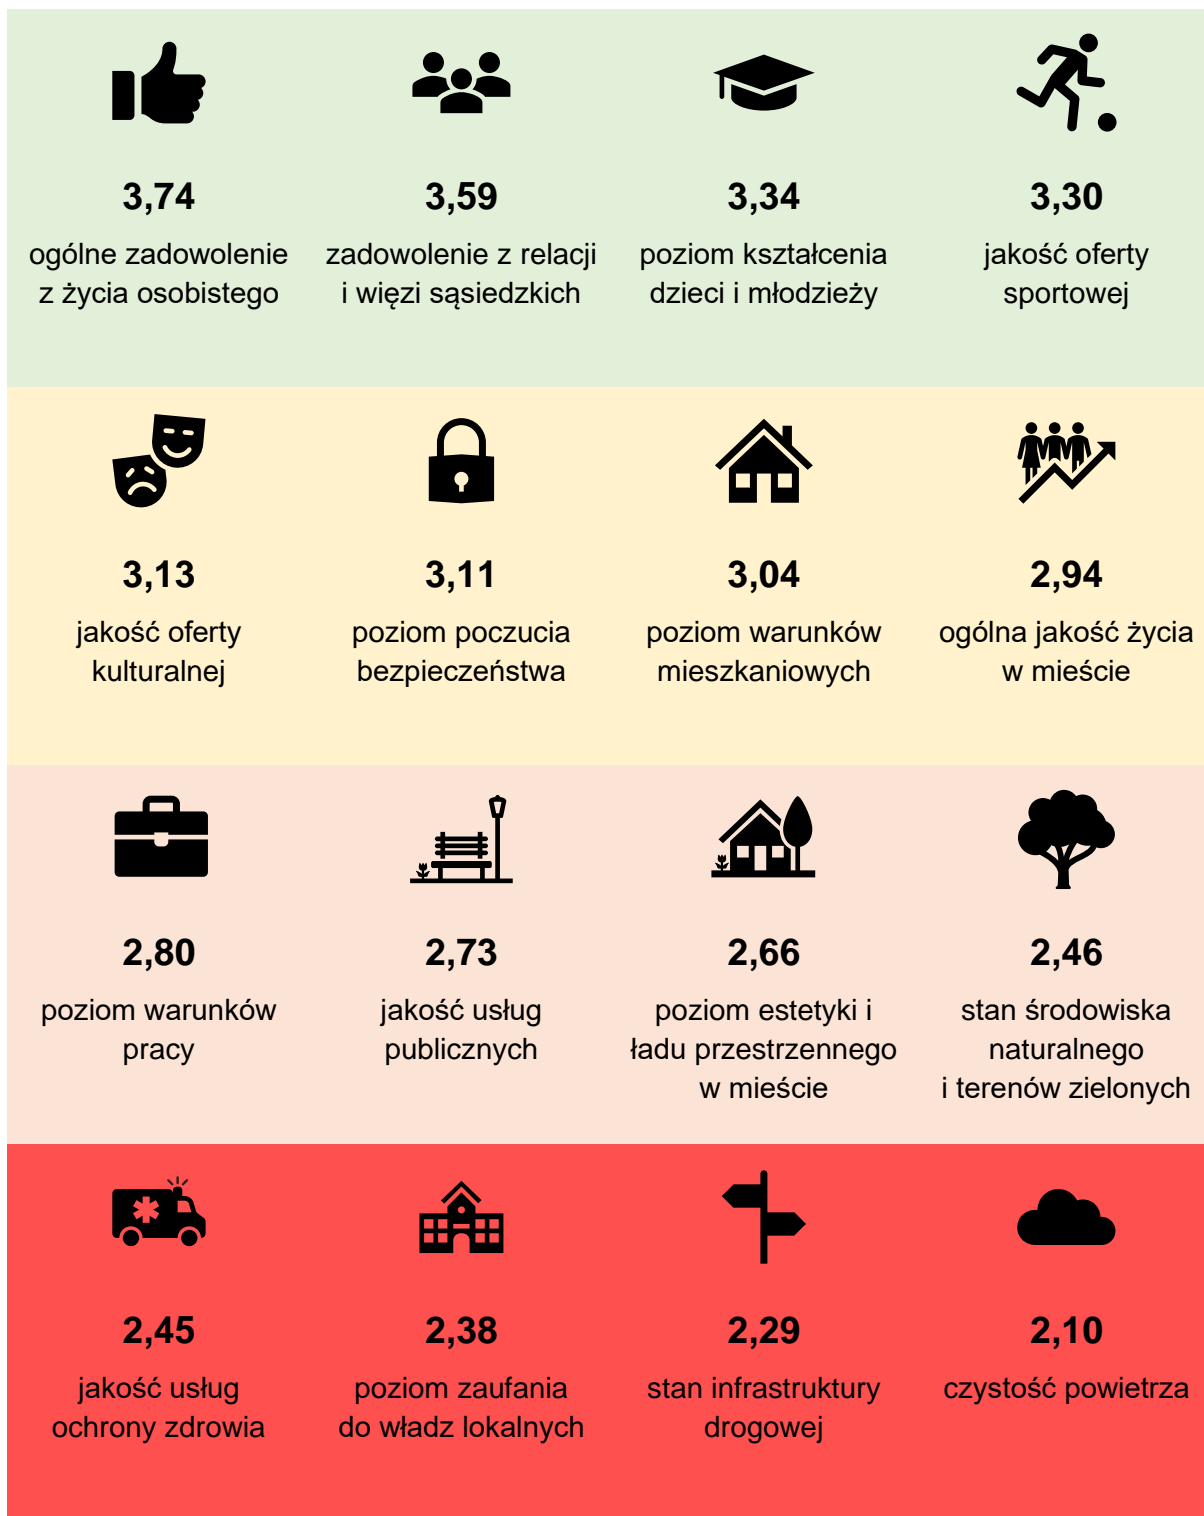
3,74
ogólne zadowolenie z życia osobistego

3,59
zadowolenie z relacji i więzi sąsiedzkich

3,34
poziom kształcenia dzieci i młodzieży

3,30
jakość oferty sportowej

3,13
jakość oferty kulturalnej

3,11
poziom poczucia bezpieczeństwa

3,04
poziom warunków mieszkaniowych

2,94
ogólna jakość życia w mieście

2,80
poziom warunków pracy

2,73
jakość usług publicznych

2,66
poziom estetyki i ładu przestrzennego w mieście

2,46
stan środowiska naturalnego i terenów zielonych

2,45
jakość usług ochrony zdrowia

2,38
poziom zaufania do władz lokalnych

2,29
stan infrastruktury drogowej

2,10
czystość powietrza